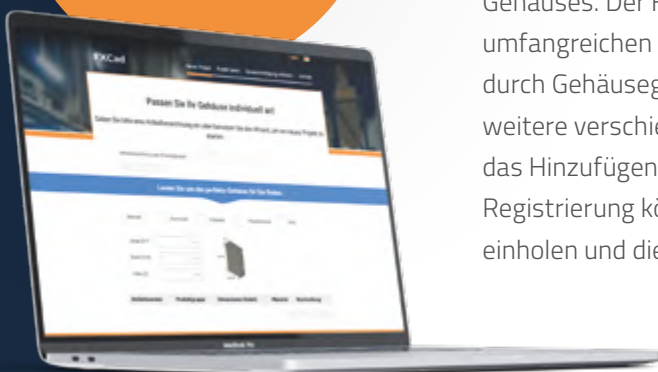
Gehäuses. Der F
umfangreichen
durch Gehäuseg
weitere verschie
das Hinzufügen
Registrierung kö
einholen und die

KXCad

Passen Sie Ihr Gehäuse individuell an!

Lassen Sie uns das perfekte Gehäuse für Sie finden.

MacBook Pro